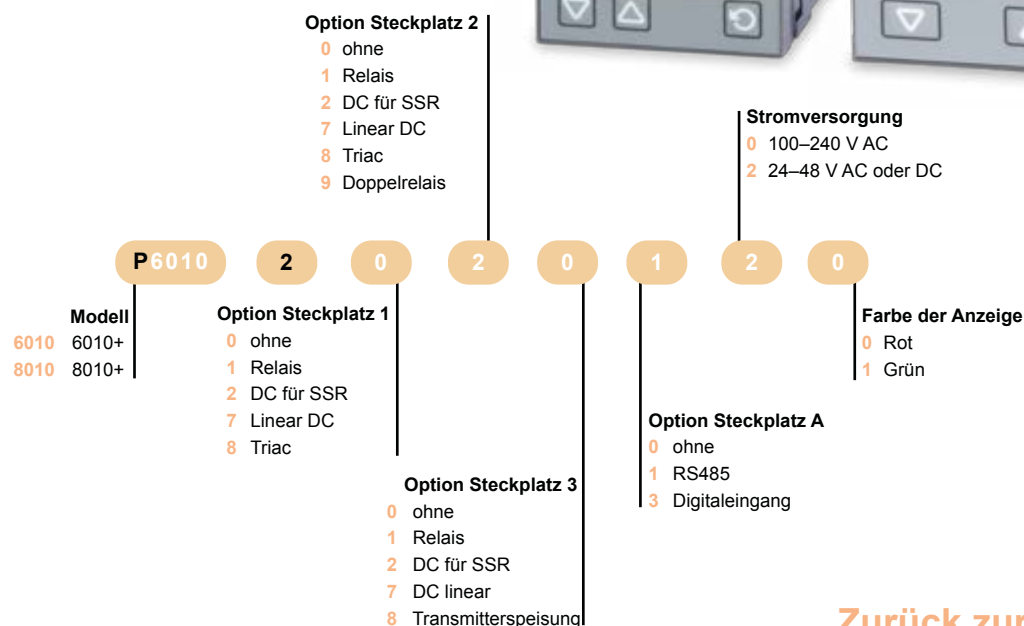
Option Steckplatz 2
0 ohne
1 Relais
2 DC für SSR
7 Linear DC
8 Triac
9 Doppelrelais

Stromversorgung
0 100–240 V AC
2 24–48 V AC oder DC

P6010 2 0 2 0 1 2 0

Modell
6010 6010+
8010 8010+

Option Steckplatz 1
0 ohne
1 Relais
2 DC für SSR
7 Linear DC
8 Triac

Farbe der Anzeige
0 Rot
1 Grün

Option Steckplatz A
0 ohne
1 RS485
3 Digitaleingang

Option Steckplatz 3
0 ohne
1 Relais
2 DC für SSR
7 DC linear
8 Transmitterspeisung

Zurück zur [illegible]